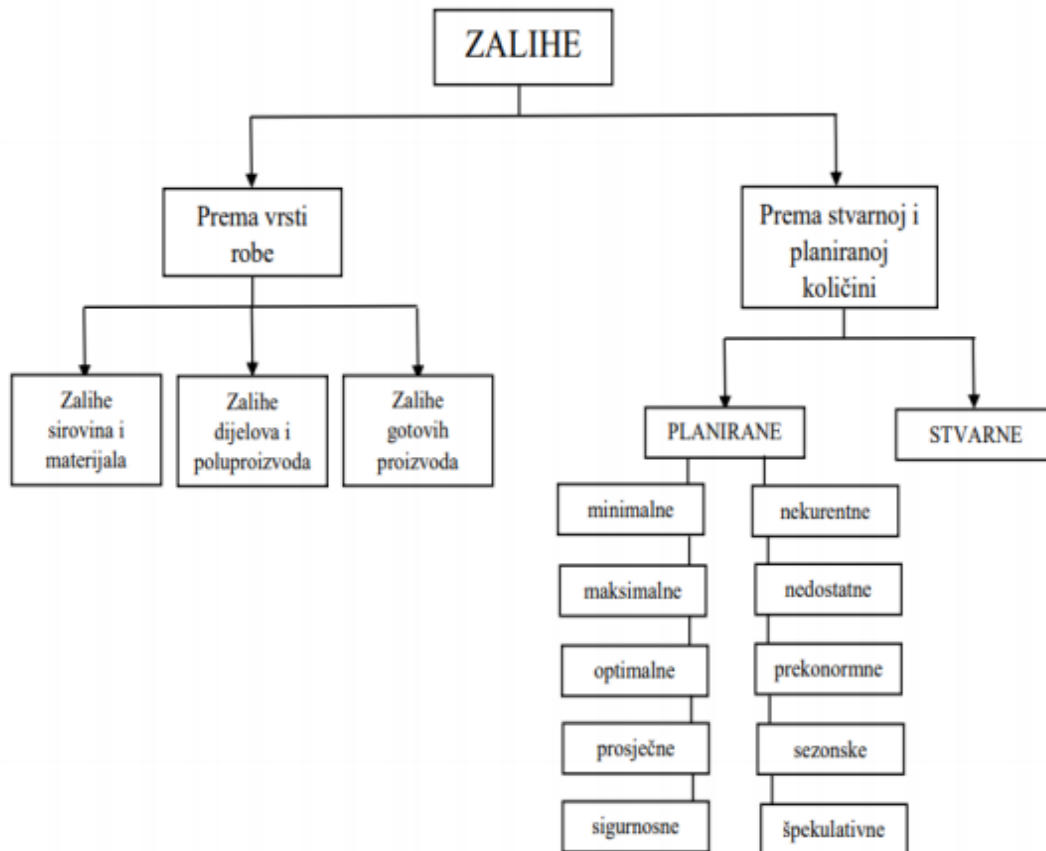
ZALIHE

Prema vrsti robe

Prema stvarnoj i planiranoj količini

Zalihe sirovina i materijala

Zalihe dijelova i poluproizvoda

Zalihe gotovih proizvoda

PLANIRANE

STVARNE

minimalne

maksimalne

optimalne

prosječne

sigurnosne

nekurentne

nedostatne

prekonormne

sezonske

špekulativne